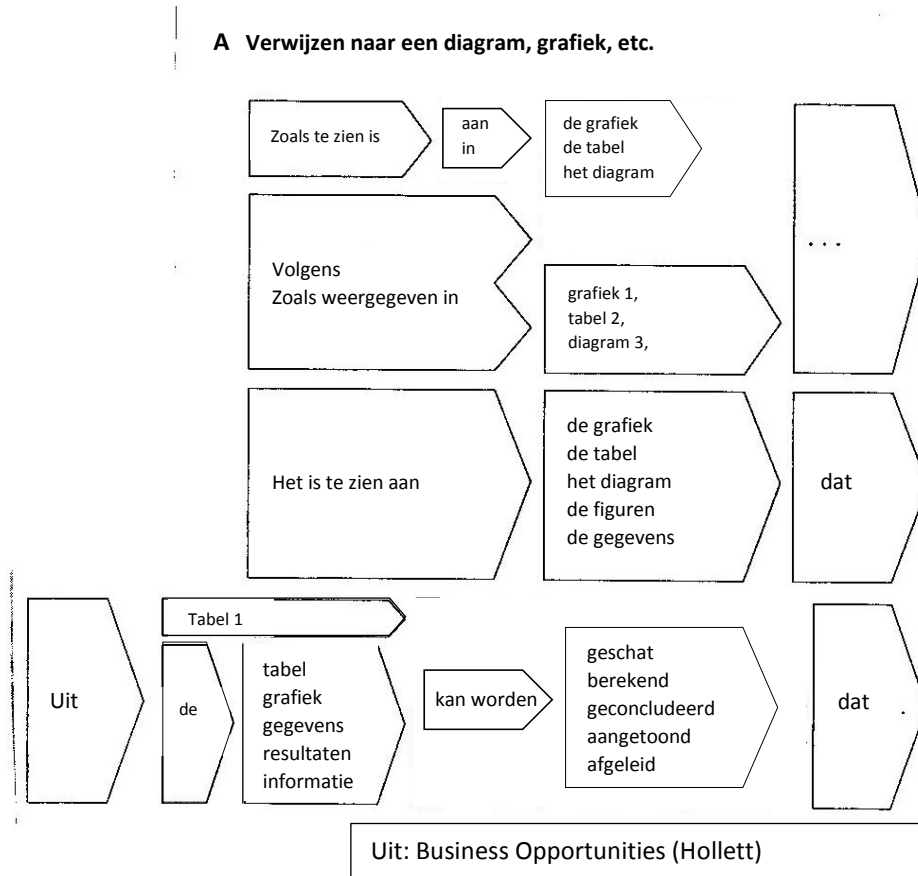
A Verwijzen naar een diagram, grafiek, etc.

Zoals te zien is

aan
in

de grafiek
de tabel
het diagram

. . .

Volgens
Zoals weergegeven in

grafiek 1,
tabel 2,
diagram 3,

Het is te zien aan

de grafiek
de tabel
het diagram
de figuren
de gegevens

dat

Uit

Tabel 1

de

tabel
grafiek
gegevens
resultaten
informatie

kan worden

geschat
berekend
geconcludeerd
aangetoond
afgeleid

dat

Uit: Business Opportunities (Hollett)